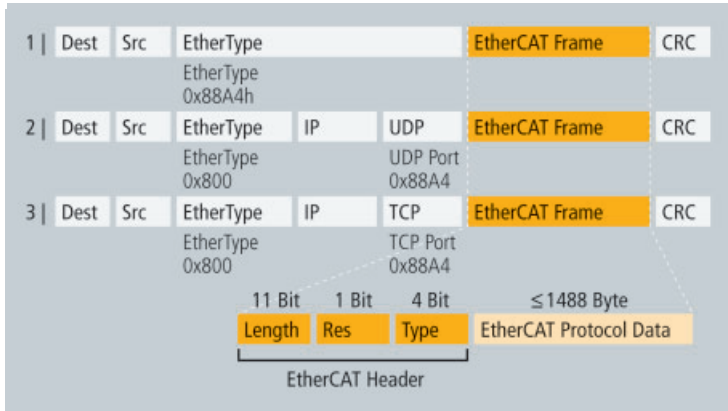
1 | Dest Src EtherType EtherCAT Frame CRC

EtherType 0x88A4h

2 | Dest Src EtherType IP UDP EtherCAT Frame CRC

EtherType 0x800

UDP Port 0x88A4

3 | Dest Src EtherType IP TCP EtherCAT Frame CRC

EtherType 0x800

TCP Port 0x88A4

11 Bit 1 Bit 4 Bit $\leq$1488 Byte

Length Res Type EtherCAT Protocol Data

EtherCAT Header